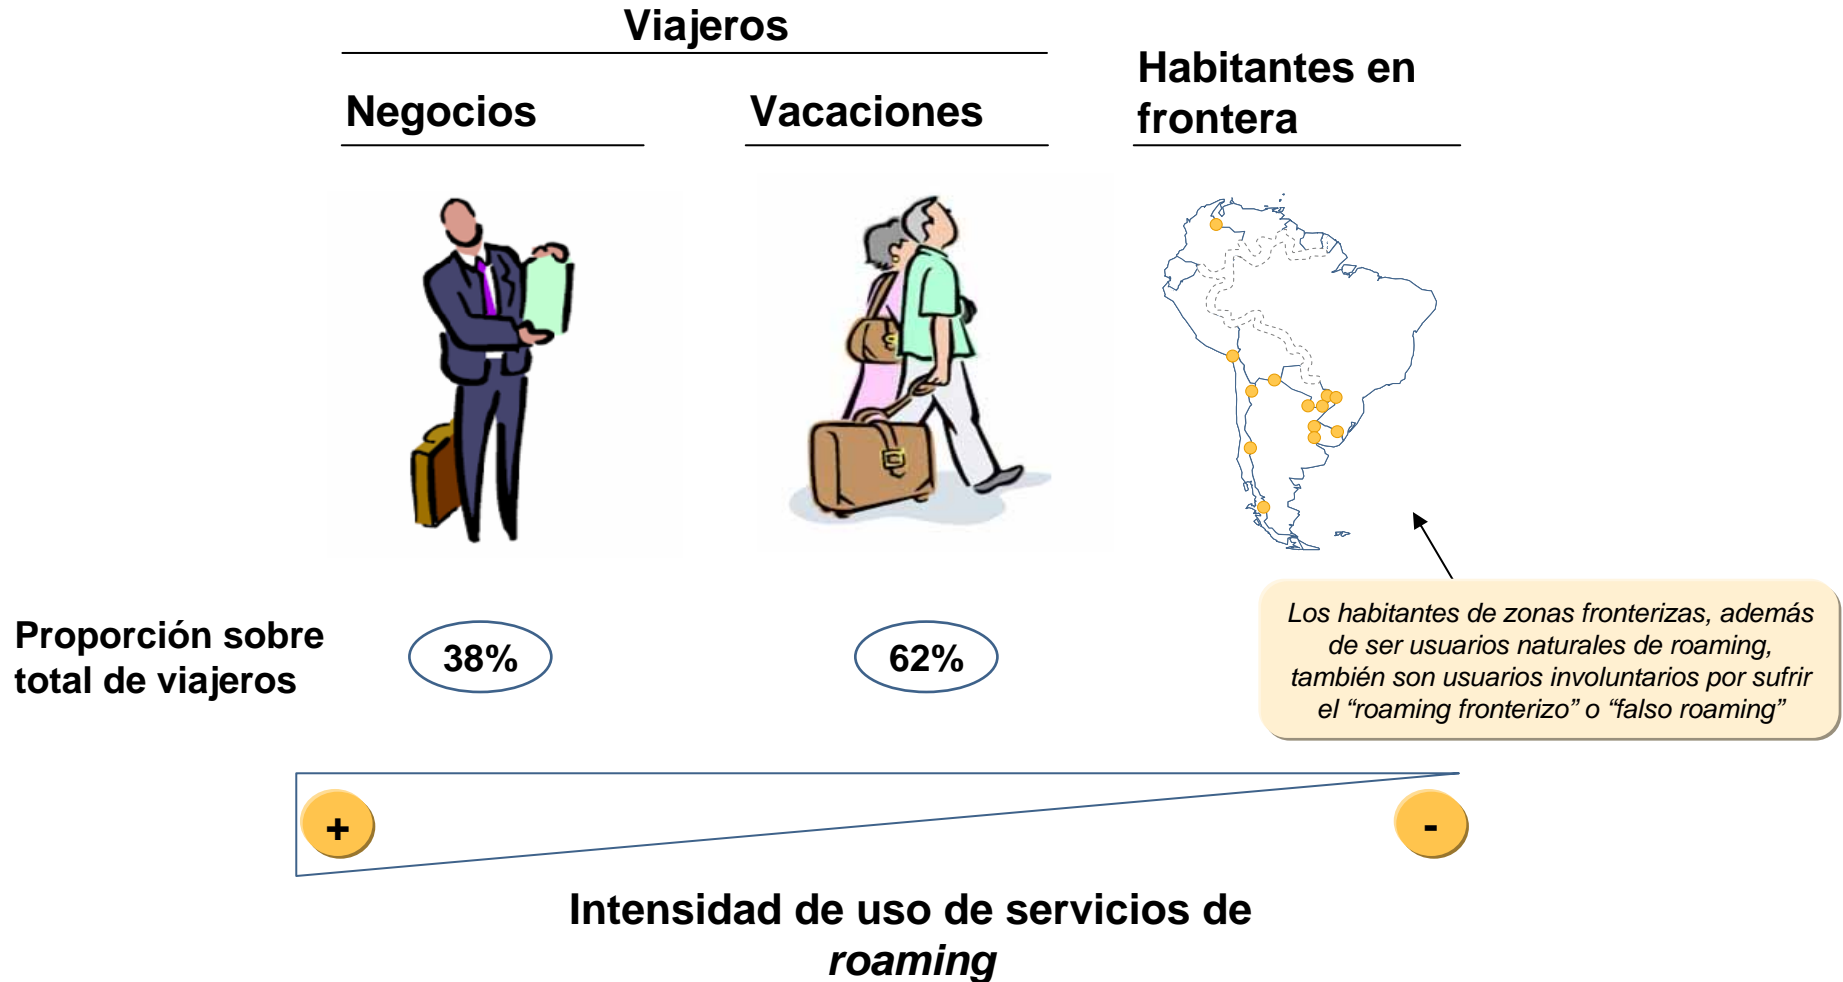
Viajeros

Negocios

Vacaciones

Habitantes en frontera

Proporción sobre total de viajeros

38%

62%

Los habitantes de zonas fronterizas, además de ser usuarios naturales de roaming, también son usuarios involuntarios por sufrir el “roaming fronterizo” o “falso roaming”

+

-

Intensidad de uso de servicios de *roaming*